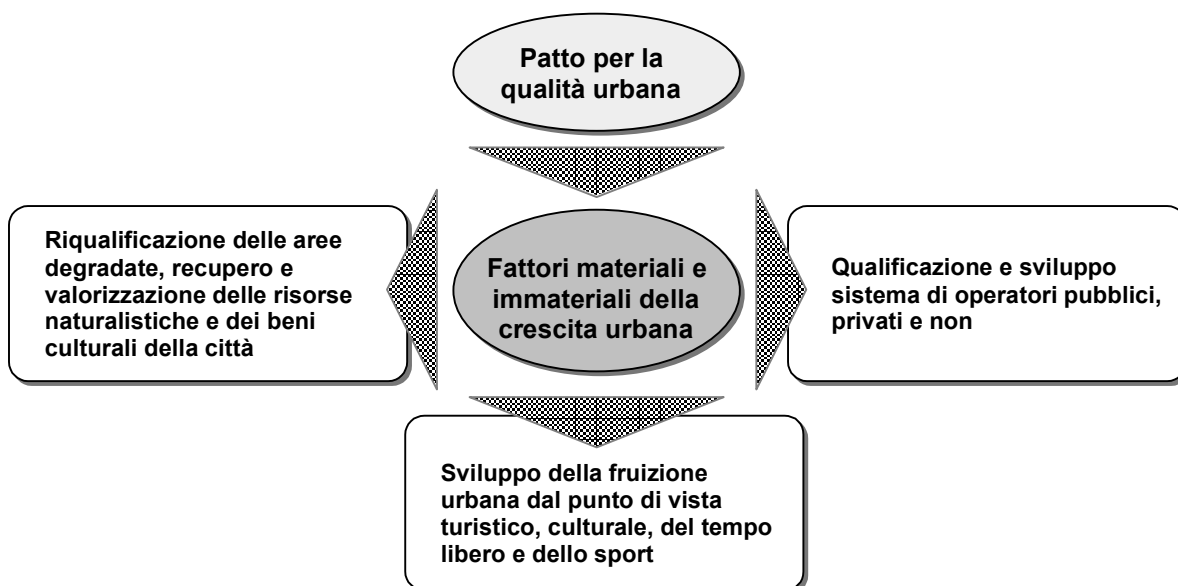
Patto per la qualità urbana

Riqualificazione delle aree degradate, recupero e valorizzazione delle risorse naturalistiche e dei beni culturali della città

Fattori materiali e immateriali della crescita urbana

Qualificazione e sviluppo sistema di operatori pubblici, privati e non

Sviluppo della fruizione urbana dal punto di vista turistico, culturale, del tempo libero e dello sport